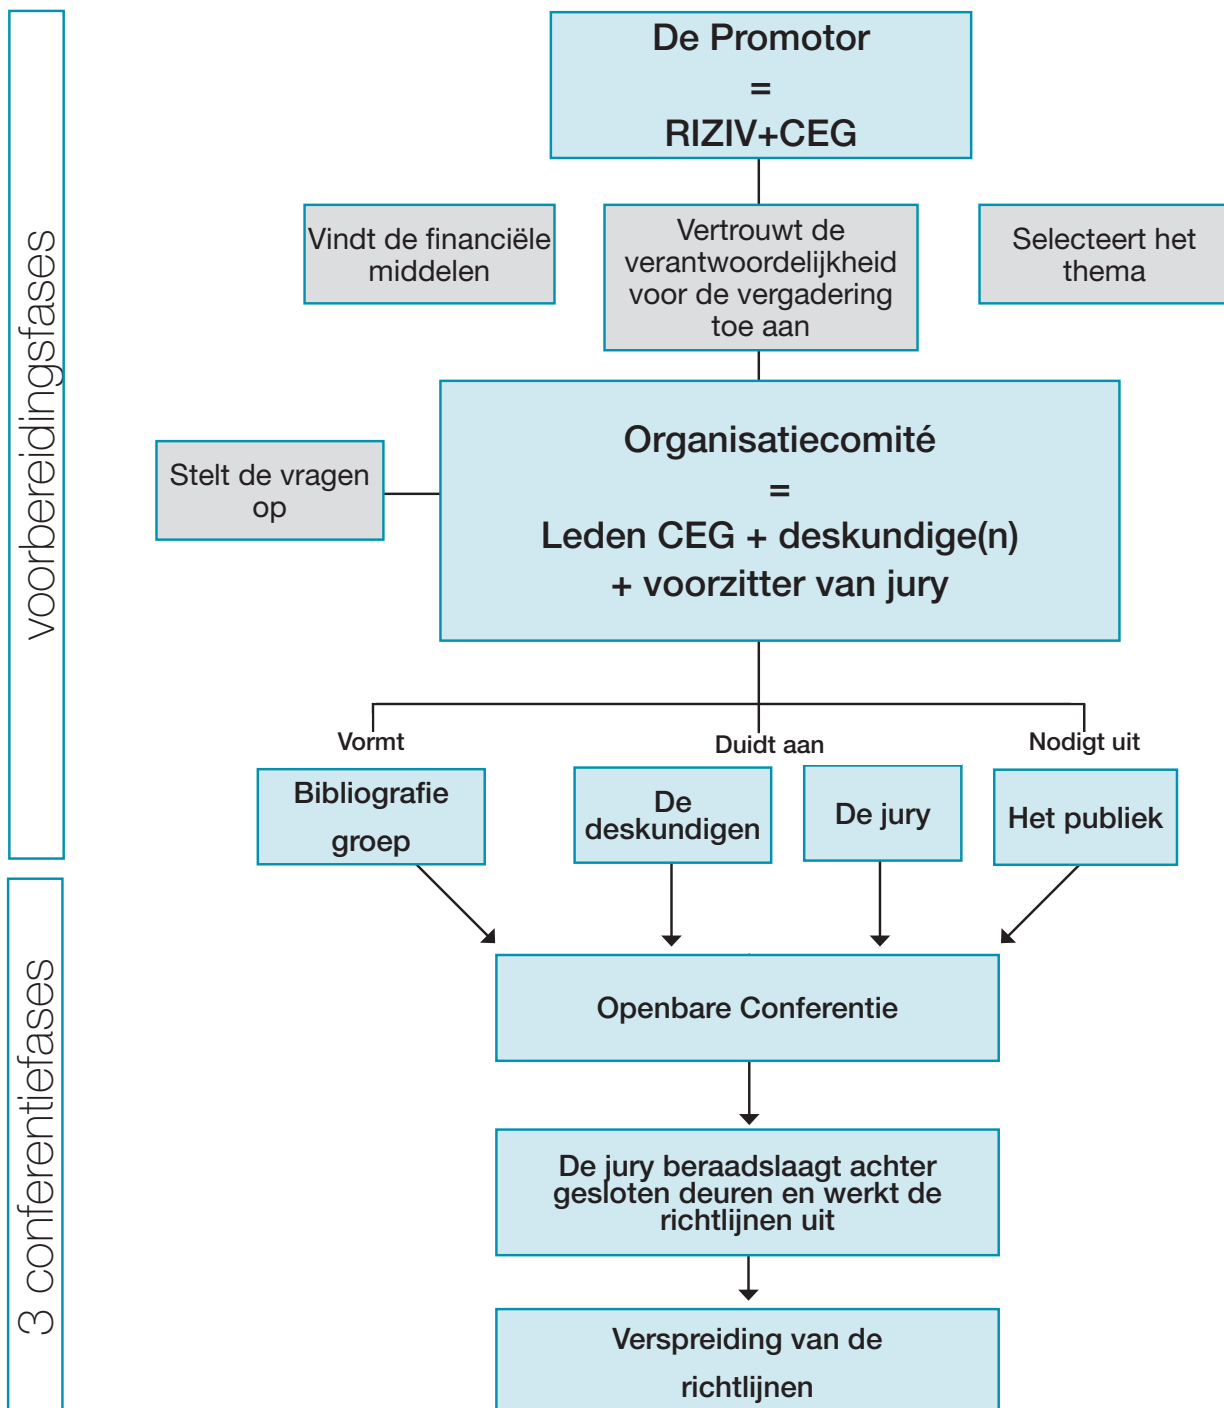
voorbereidingsfases

De Promotor
=
RIZIV+CEG

Vindt de financiële middelen

Vertrouwt de verantwoordelijkheid voor de vergadering toe aan

Selecteert het thema

Stelt de vragen op

Organisatiecomité
=
Leden CEG + deskundige(n) + voorzitter van jury

Vormt

Duidt aan

Nodigt uit

Bibliografie groep

De deskundigen

De jury

Het publiek

3 conferentiefases

Openbare Conferentie

De jury beraadslaagt achter gesloten deuren en werkt de richtlijnen uit

Verspreiding van de richtlijnen